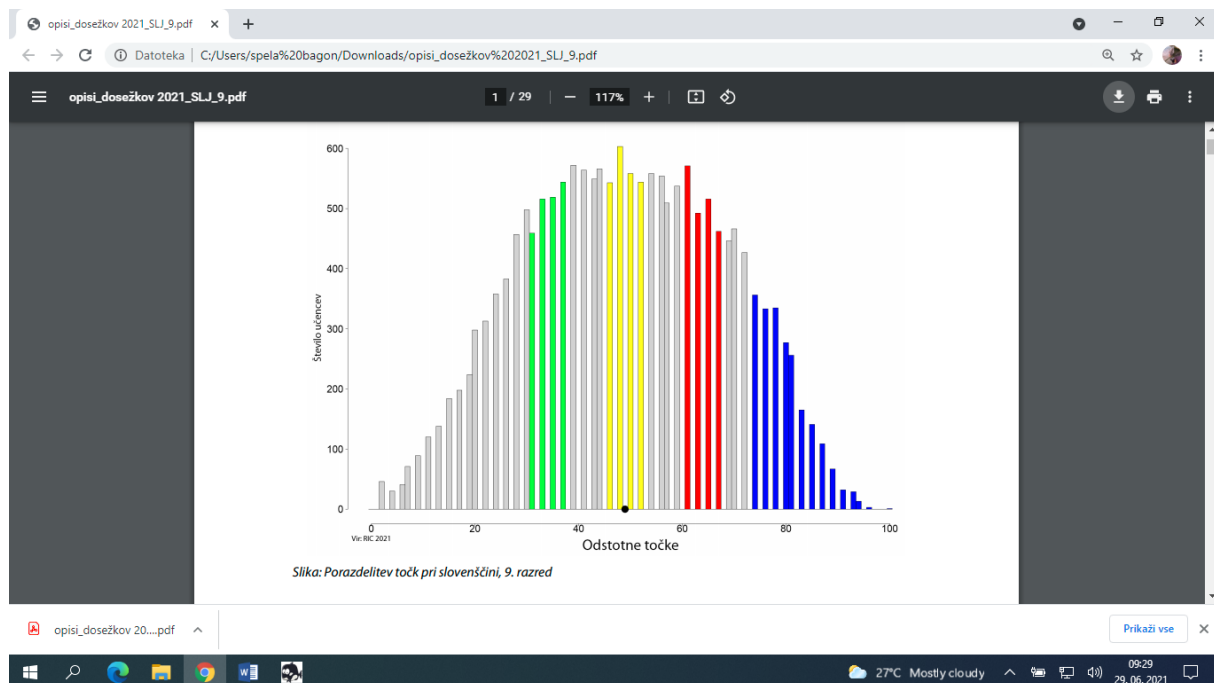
opisi_dosežkov 2021_SLJ_9.pdf ×
+

Datoteka | C:/Users/spela%20bagon/Downloads/opisi_dosežkov%202021_SLJ_9.pdf

opisi_dosežkov 2021_SLJ_9.pdf
1 / 29 — 117% +

600
500
400
300
200
100
0
Število učencev
0 20 40 60 80 100
Vir: RIC 2021
Odstotne točke

Slika: Porazdelitev točk pri slovenščini, 9. razred

opisi_dosežkov 20....pdf ^
Prikaži vse ×

27°C Mostly cloudy
09:29
29. 06. 2021